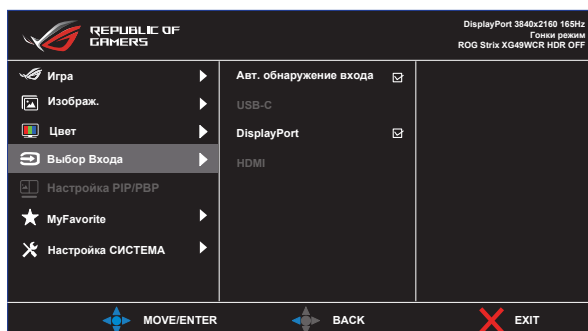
REPUBLIC OF GAMERS

DisplayPort 3840x2160 165Hz
Гонки режим
ROG Strix XG49WCR HDR OFF

Игра
Изображ.
Цвет
Выбор Входа
Настройка PIP/PBP
MyFavorite
Настройка СИСТЕМА

Авт. обнаружение входа
USB-C
DisplayPort
HDMI

MOVE/ENTER
BACK
EXIT